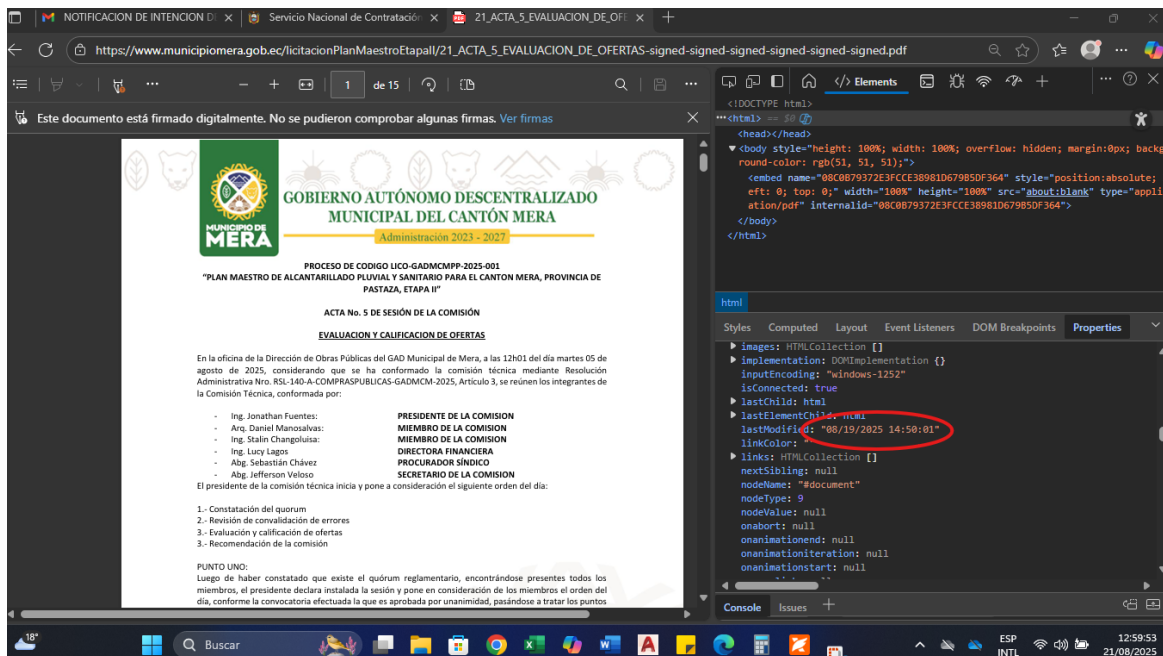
NOTIFICACION DE INTENCION D | Servicio Nacional de Contratación | 21_ACTA_5_EVALUACION_DE_OF

https://www.municipiomera.gob.ec/licitacionPlanMaestroEtapaII/21_ACTA_5_EVALUACION_DE_OFERTAS-signed-signed-signed-signed-signed.pdf

1 de 15

Este documento está firmado digitalmente. No se pudieron comprobar algunas firmas. Ver firmas

MUNICIPIO DE MERA

GOBIERNO AUTÓNOMO DESCENTRALIZADO MUNICIPAL DEL CANTÓN MERA

Administración 2023 - 2027

PROCESO DE CODIGO LICO-GADMCMPP-2025-001
"PLAN MAESTRO DE ALCANTARILLADO PLUVIAL Y SANITARIO PARA EL CANTON MERA, PROVINCIA DE PASTAZA, ETAPA II"

ACTA No. 5 DE SESIÓN DE LA COMISIÓN

EVALUACION Y CALIFICACION DE OFERTAS

En la oficina de la Dirección de Obras Públicas del GAD Municipal de Mera, a las 12h01 del día martes 05 de agosto de 2025, considerando que se ha conformado la comisión técnica mediante Resolución Administrativa Nro. RSL-140-A-COMPRASPUBLICAS-GADMCM-2025, Artículo 3, se reúnen los integrantes de la Comisión Técnica, conformada por:

- Ing. Jonathan Fuentes: PRESIDENTE DE LA COMISION
- Arq. Daniel Manosalvas: MIEMBRO DE LA COMISION
- Ing. Stalin Changoluisa: MIEMBRO DE LA COMISION
- Ing. Lucy Lagos DIRECTORA FINANCIERA
- Abg. Sebastián Chávez PROCURADOR SÍNDICO
- Abg. Jefferson Veloso SECRETARIO DE LA COMISION

El presidente de la comisión técnica inicia y pone a consideración el siguiente orden del día:

1.- Constatación del quorum
2.- Revisión de convalidación de errores
3.- Evaluación y calificación de ofertas
3.- Recomendación de la comisión

PUNTO UNO:
Luego de haber constatado que existe el quórum reglamentario, encontrándose presentes todos los miembros, el presidente declara instalada la sesión y pone en consideración de los miembros el orden del día, conforme la convocatoria efectuada la que es aprobada por unanimidad, pasándose a tratar los puntos

Elements

<!DOCTYPE html>
<html> == $0
<head></head>
<body style="height: 100%; width: 100%; overflow: hidden; margin:0px; background-color: rgb(51, 51, 51);">
<embed name="08C0B79372E3FCCE38981D679B5DF364" style="position:absolute; left: 0; top: 0;" width="100%" height="100%" src="about:blank" type="application/pdf" internalid="08C0B79372E3FCCE38981D679B5DF364">
</body>
</html>

html

Styles Computed Layout Event Listeners DOM Breakpoints Properties

images: HTMLCollection []
implementation: DOMImplementation {}
inputEncoding: "windows-1252"
isConnected: true
lastChild: html
lastElementChild: html
lastModified: "08/19/2025 14:50:01"
linkColor: ""
links: HTMLCollection []
nextSibling: null
nodeName: "#document"
nodeType: 9
nodeValue: null
onabort: null
onanimationend: null
onanimationiteration: null
onanimationstart: null

Console Issues

18°
Buscar
ESP INTL
12:59:53
21/08/2025